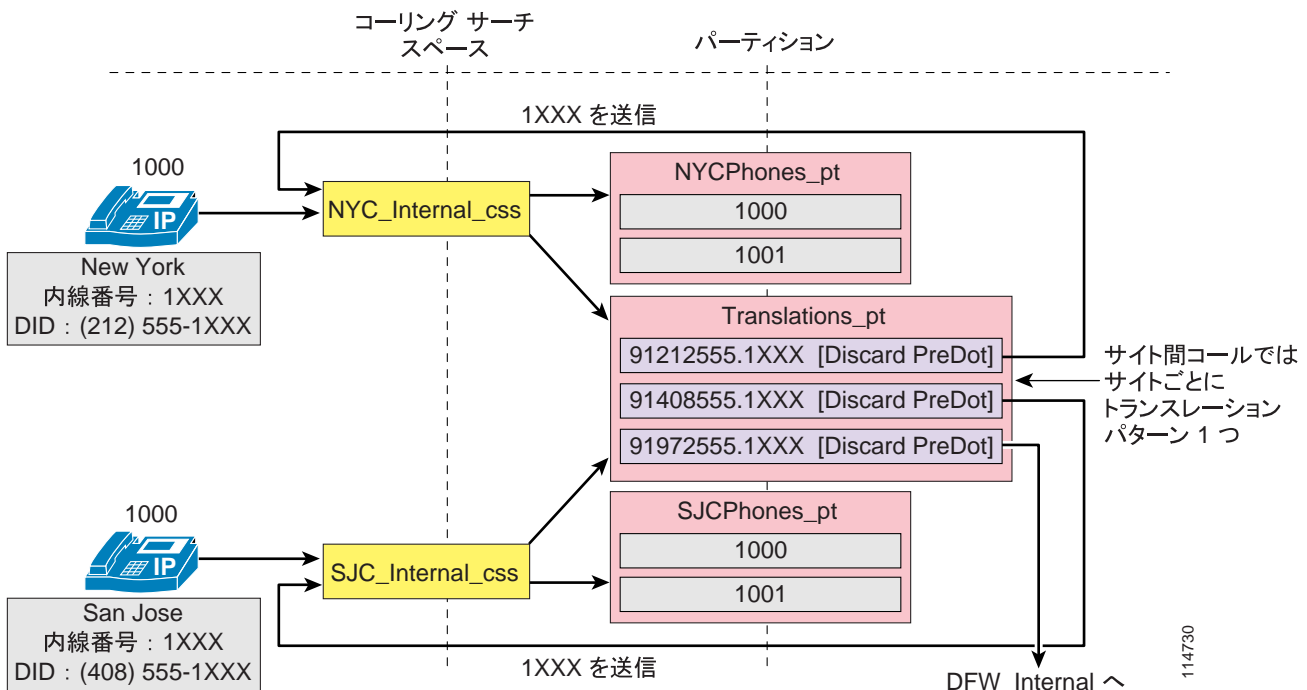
コーリング サーチ スペース

パーティション

1XXX を送信

1000

IP

New York
内線番号：1XXX
DID：(212) 555-1XXX

NYC_Internal_css

NYCPhones_pt

1000

1001

Translations_pt

91212555.1XXX [Discard PreDot]

91408555.1XXX [Discard PreDot]

91972555.1XXX [Discard PreDot]

サイト間コールでは
サイトごとに
トランスレーション
パターン 1 つ

1000

IP

San Jose
内線番号：1XXX
DID：(408) 555-1XXX

SJC_Internal_css

SJCPhones_pt

1000

1001

1XXX を送信

DFW_Internal へ

114730